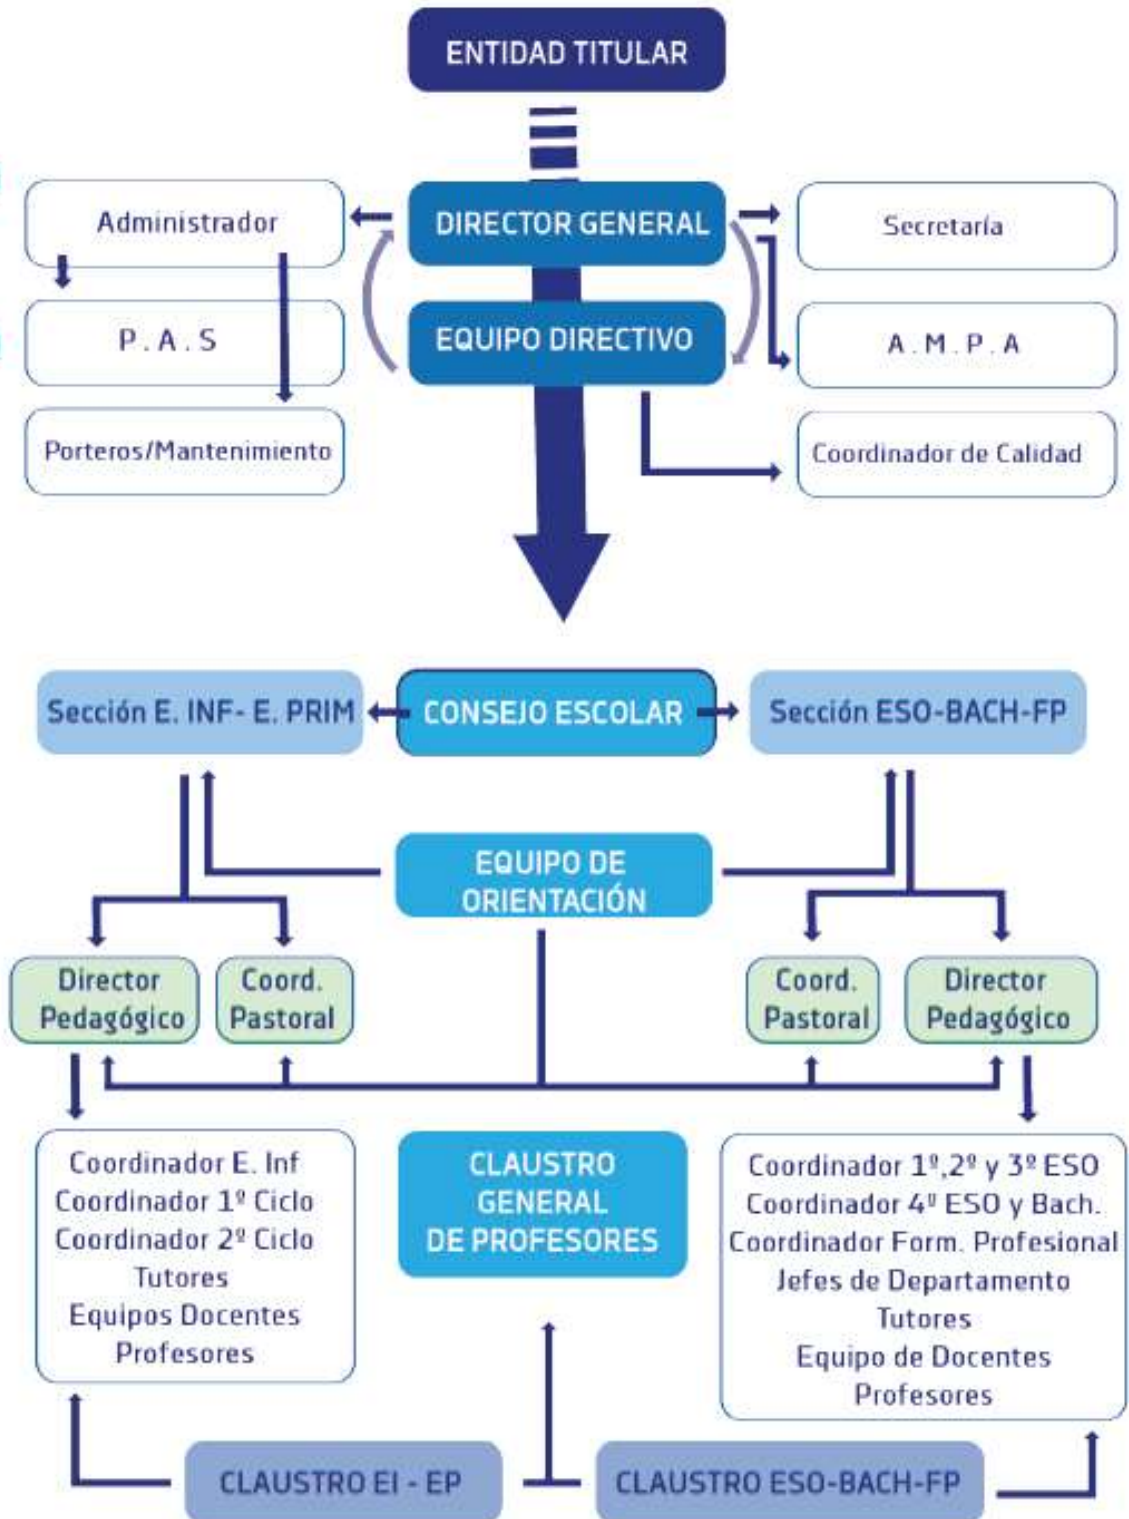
ENTIDAD TITULAR

Administrador

DIRECTOR GENERAL

Secretaría

P.A.S

EQUIPO DIRECTIVO

A.M.P.A

Porteros/Mantenimiento

Coordinador de Calidad

Sección E. INF- E. PRIM

CONSEJO ESCOLAR

Sección ESO-BACH-FP

EQUIPO DE ORIENTACIÓN

Director Pedagógico

Coord. Pastoral

Coord. Pastoral

Director Pedagógico

Coordinador E. Inf
Coordinador 1º Ciclo
Coordinador 2º Ciclo
Tutores
Equipos Docentes
Profesores

CLAUSTRO GENERAL DE PROFESORES

Coordinador 1º,2º y 3º ESO
Coordinador 4º ESO y Bach.
Coordinador Form. Profesional
Jefes de Departamento
Tutores
Equipo de Docentes
Profesores

CLAUSTRO EI - EP

CLAUSTRO ESO-BACH-FP